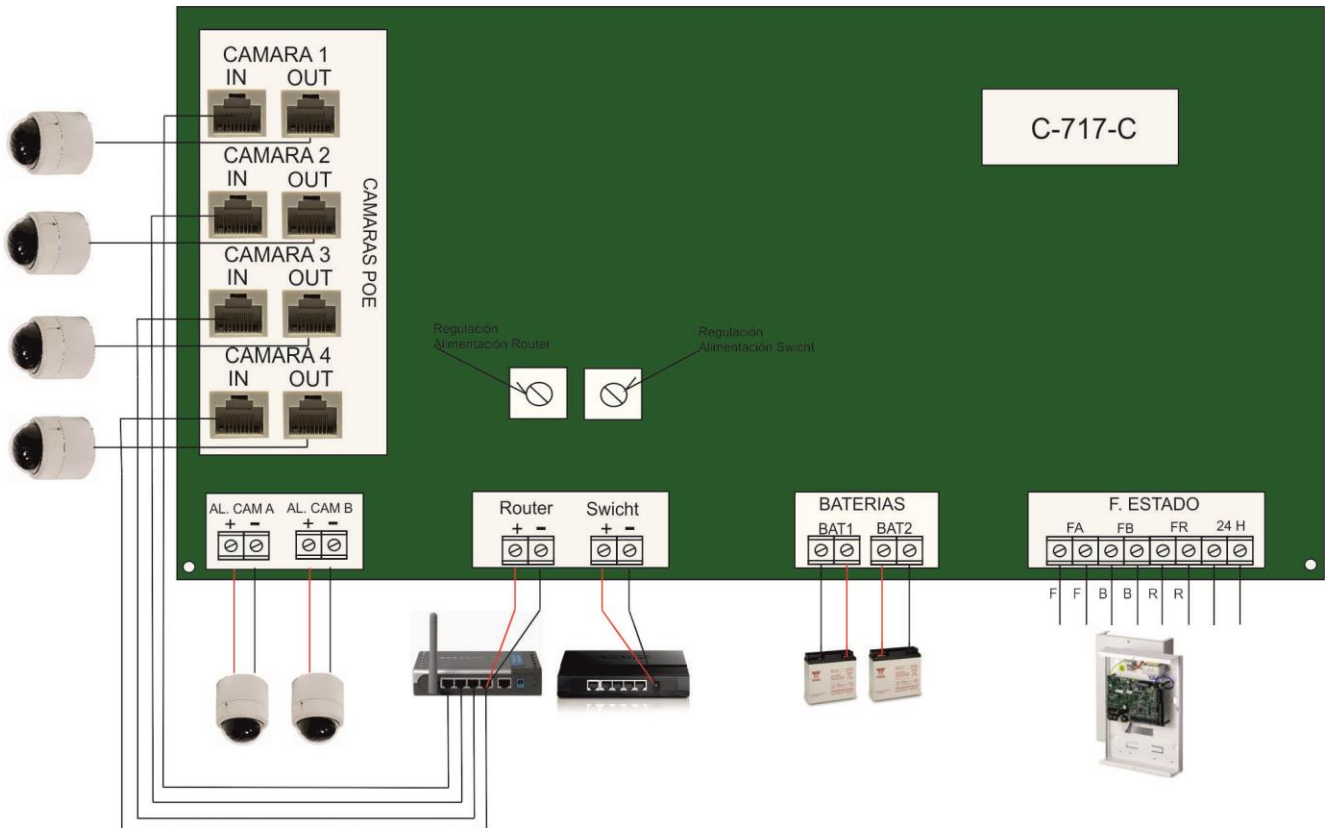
CAMARA 1
IN OUT
CAMARA 2
IN OUT
CAMARA 3
IN OUT
CAMARA 4
IN OUT

CAMARAS POE

C-717-C

Regulación
Alimentación Router

Regulación
Alimentación Swicht

AL. CAM A
+ −
AL. CAM B
+ −

Router
+ −
Swicht
+ −

BATERIAS
BAT1 BAT2

F. ESTADO
FA FB FR 24 H

F F B B R R